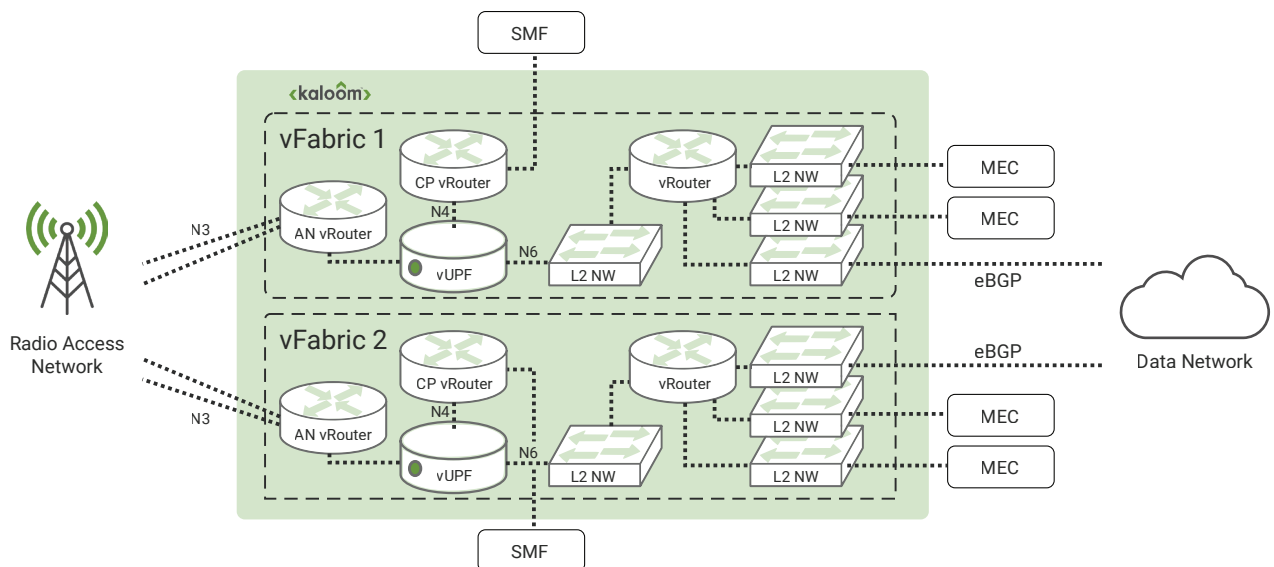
SMF

‹kaloom›

vFabric 1

CP vRouter

vRouter

L2 NW

MEC

L2 NW

MEC

N3

AN vRouter

N4

vUPF

N6

L2 NW

L2 NW

eBGP

Radio Access Network

Data Network

vFabric 2

CP vRouter

vRouter

L2 NW

eBGP

N3

AN vRouter

N4

L2 NW

MEC

vUPF

N6

L2 NW

L2 NW

MEC

SMF